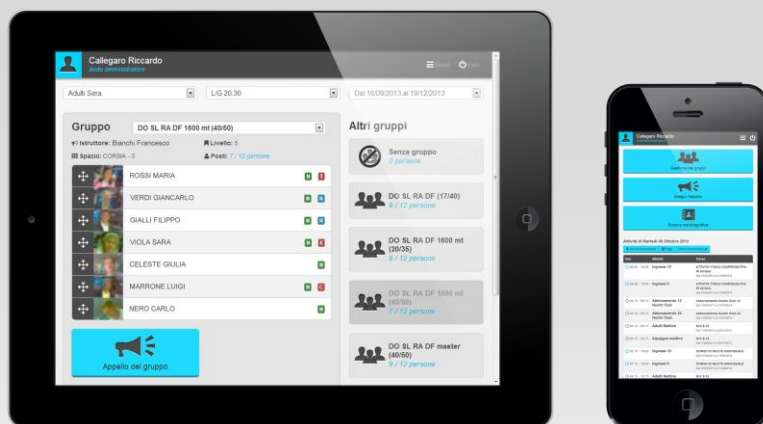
Callegaro Riccardo
Aiuto amministratore

Menu Esci

Adulti Sera

L/G 20.30

Dal 16/09/2013 al 19/12/2013

Gruppo DO SL RA DF 1600 mt (40/50)

Istruttore: Bianchi Francesco
Livello: 5
Spazio: CORSIA - 3
Posti: 7 / 12 persone

ROSSI MARIA
VERDI GIANCARLO
GIALLI FILIPPO
VIOLA SARA
CELESTE GIULIA
MARRONE LUIGI
NERO CARLO

Appello del gruppo

Altri gruppi

Senza gruppo
0 persone

DO SL RA DF (17/40)
9 / 12 persone

DO SL RA DF 1600 mt (20/35)
8 / 12 persone

DO SL RA DF 1600 mt (40/50)
7 / 12 persone

DO SL RA DF master (40/50)
9 / 12 persone

Callegaro Riccardo

Gestione dei gruppi

Invia avvisi

Ricerca anagrafica

Attività di Martedì 08 Ottobre 2013

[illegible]